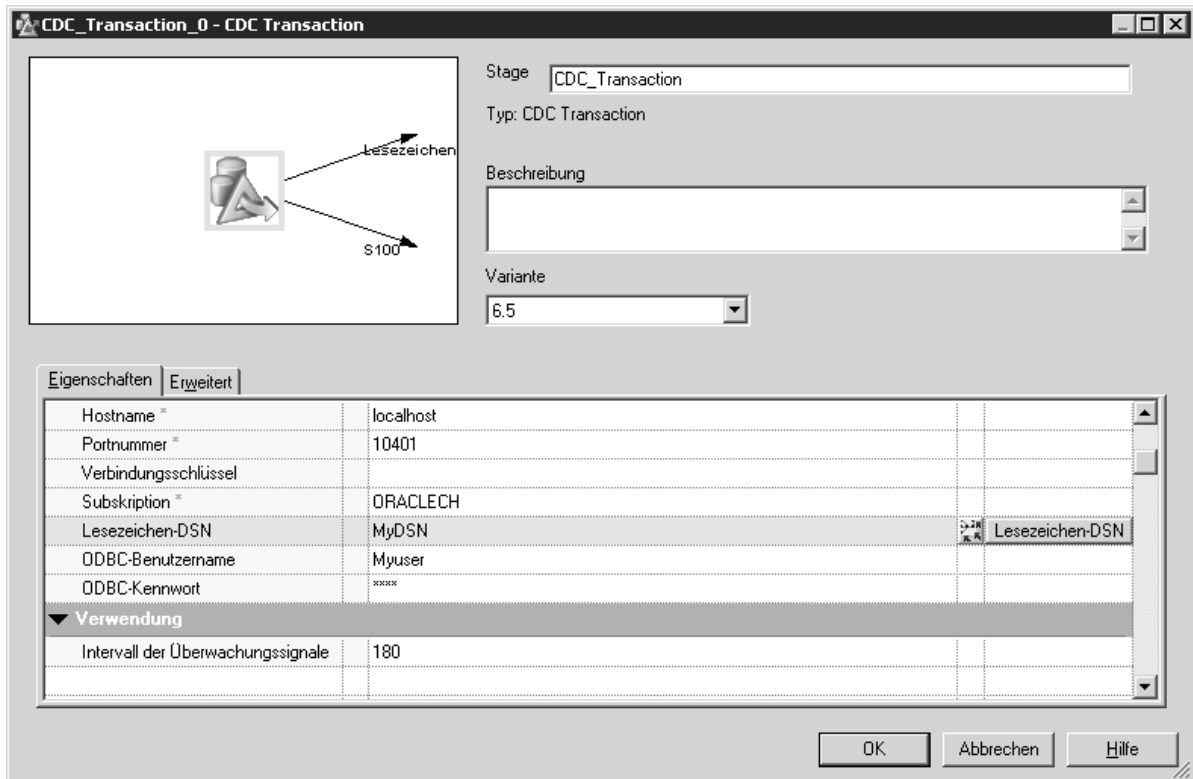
CDC_Transaction_0 - CDC Transaction

Lesezeichen

S100

Stage CDC_Transaction

Typ: CDC Transaction

Beschreibung

Variante

6.5

Eigenschaften | Erweitert

| | | | |
|---|---|---|---|
| Hostname * | localhost | | |
| Portnummer * | 10401 | | |
| Verbindungsschlüssel | | | |
| Subskription * | ORACLECH | | |
| Lesezeichen-DSN | MyDSN | | Lesezeichen-DSN |
| ODBC-Benutzername | Myuser | | |
| ODBC-Kennwort | **** | | |
| Verwendung | | | |
| Intervall der Überwachungssignale | 180 | | |

OK Abbrechen Hilfe